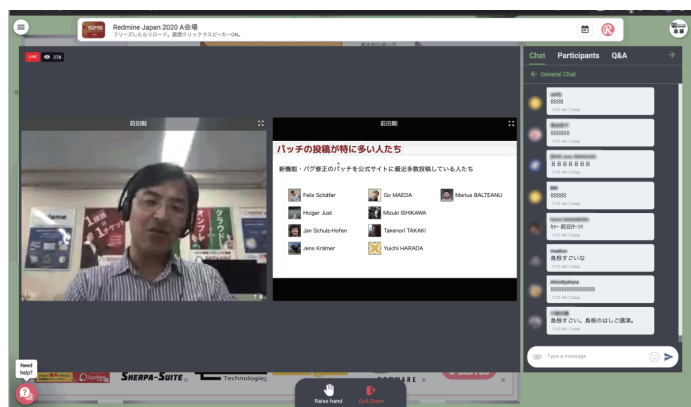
Redmine Japan 2020 A会場
フリーズしたらリロード。画面クリックでスピーカーON。

LIVE 278

前田剛

前田剛

パッチの投稿が特に多い人たち

新機能・バグ修正のパッチを公式サイトに最近多数投稿している人たち

Felix Schäfer
Go MAEDA
Marius BALTEANU
Holger Just
Mizuki ISHIKAWA
Jan Schulz-Hofen
Takenori TAKAKI
Jens Krämer
Yuichi HARADA

Chat Participants Q&A

General Chat

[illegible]
8888

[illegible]
888888

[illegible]
８８８８８８

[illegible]
88888

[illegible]
ｷﾀｰ 前田ｻｰﾝ!!

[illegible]
島根すごいな

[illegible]
88888888888888

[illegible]
島根すごい。島根のはしご廣漢。

Type a message

Need help?

SHERPA-SUITE

Raise hand

Exit Event